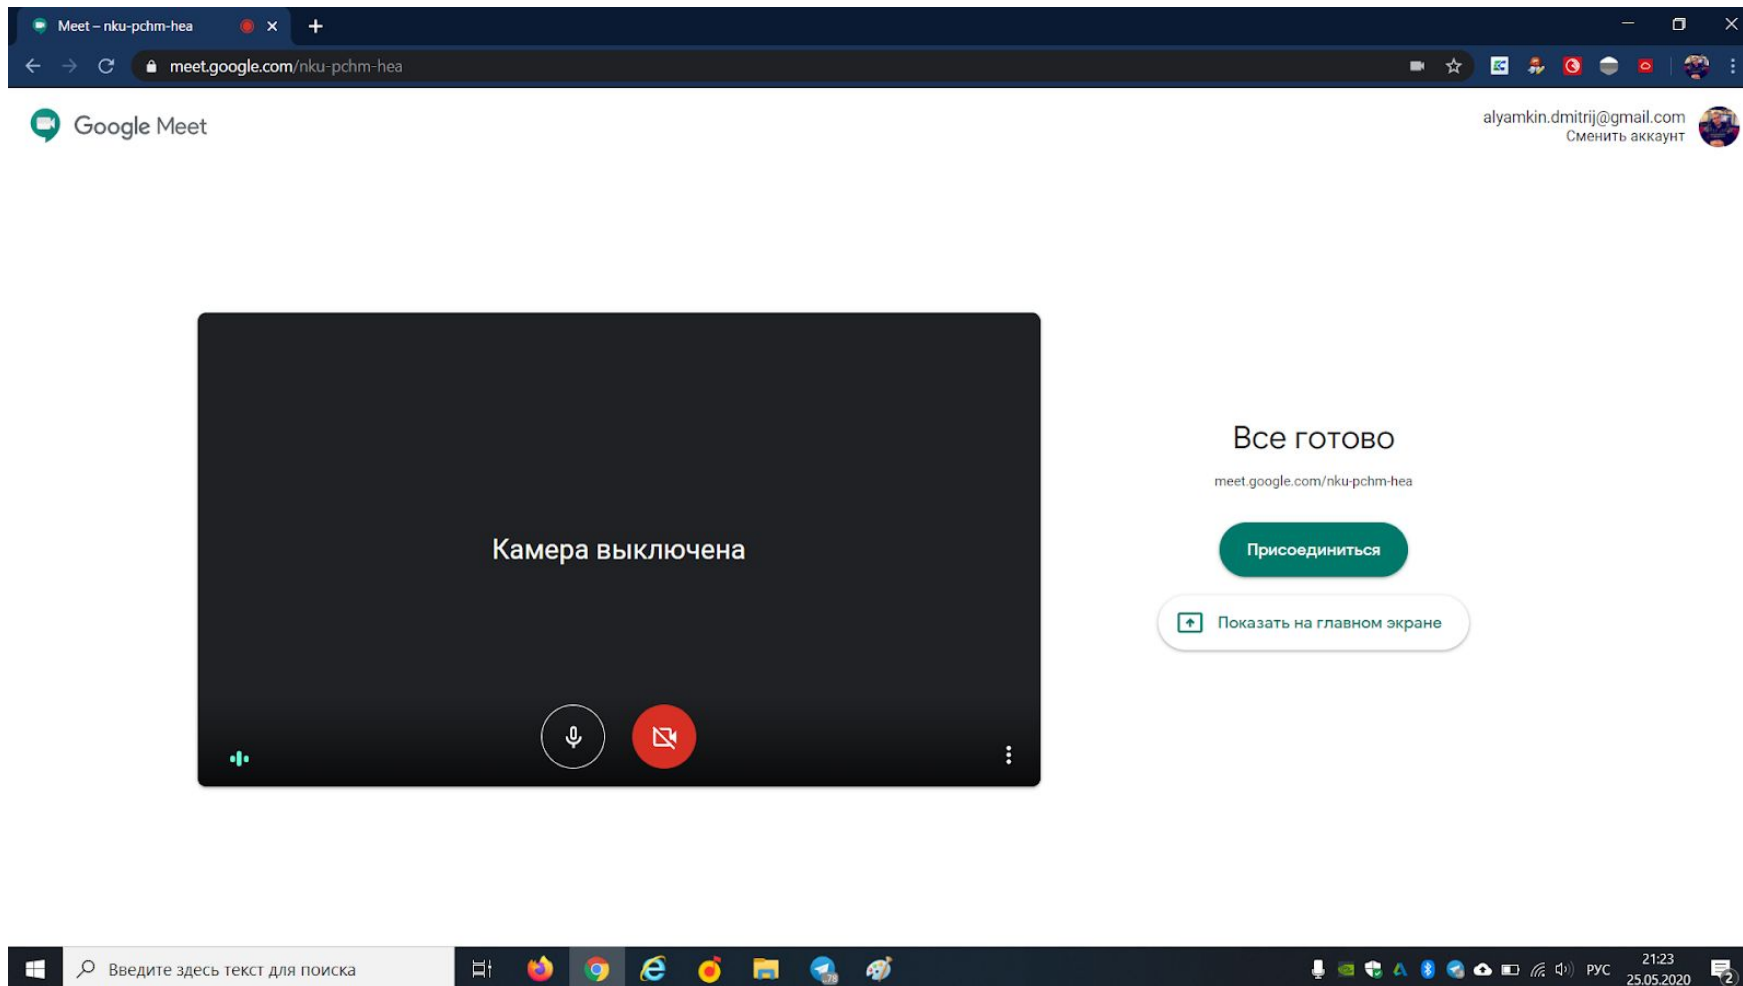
Meet – nku-pchm-hea

meet.google.com/nku-pchm-hea

Google Meet

alyamkin.dmitrij@gmail.com
Сменить аккаунт

Камера выключена

Все готово

meet.google.com/nku-pchm-hea

Присоединиться

Показать на главном экране

Введите здесь текст для поиска

РУС 21:23 25.05.2020

2